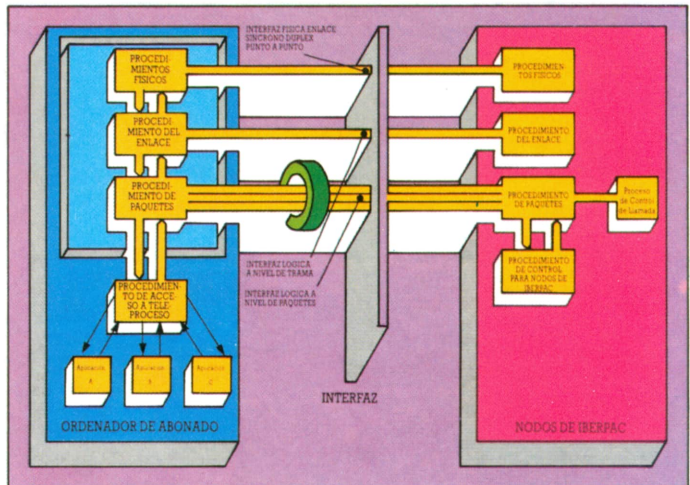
INTERFAZ FISICA ENLACE SINCRONO DUPLEX PUNTO A PUNTO

PROCEDIMIENTOS FISICOS

PROCEDIMIENTO DEL ENLACE

PROCEDIMIENTO DE PAQUETES

PROCEDIMIENTOS FISICOS

PROCEDIMIENTO DEL ENLACE

PROCEDIMIENTO DE PAQUETES

Proceso de Control de Llamada

PROCEDIMIENTO DE CONTROL PARA NODOS DE IBERPAC

INTERFAZ LOGICA A NIVEL DE TRAMA

INTERFAZ LOGICA A NIVEL DE PAQUETES

PROCEDIMIENTO DE ACCESO A TELEPROCESO

Aplicación A

Aplicación B

Aplicación C

INTERFAZ

ORDENADOR DE ABONADO

NODOS DE IBERPAC